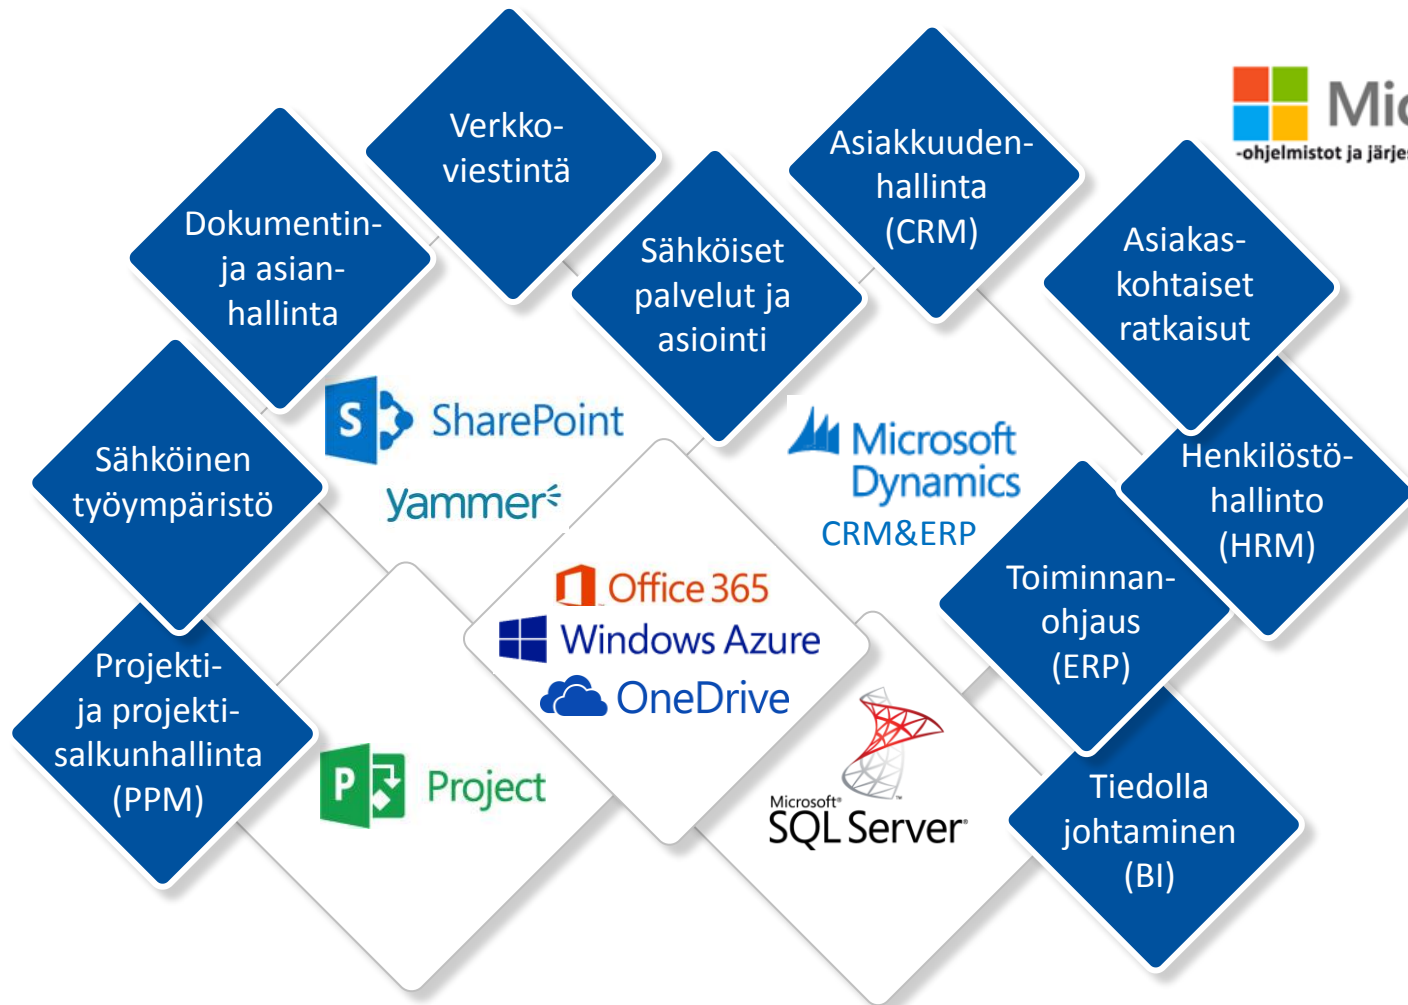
Verkko-viestintä

Dokumentin- ja asian-hallinta

Sähköiset palvelut ja asiointi

Asiakkuuden-hallinta (CRM)

Asiakas-kohtaiset ratkaisut

Mi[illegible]
-ohjelmistot ja järje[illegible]

SharePoint

Yammer

Microsoft Dynamics
CRM&ERP

Sähköinen työympäristö

Henkilöstö-hallinto (HRM)

Toiminnan-ohjaus (ERP)

Office 365
Windows Azure
OneDrive

Projekti- ja projekti-salkunhallinta (PPM)

Project

Microsoft SQL Server

Tiedolla johtaminen (BI)